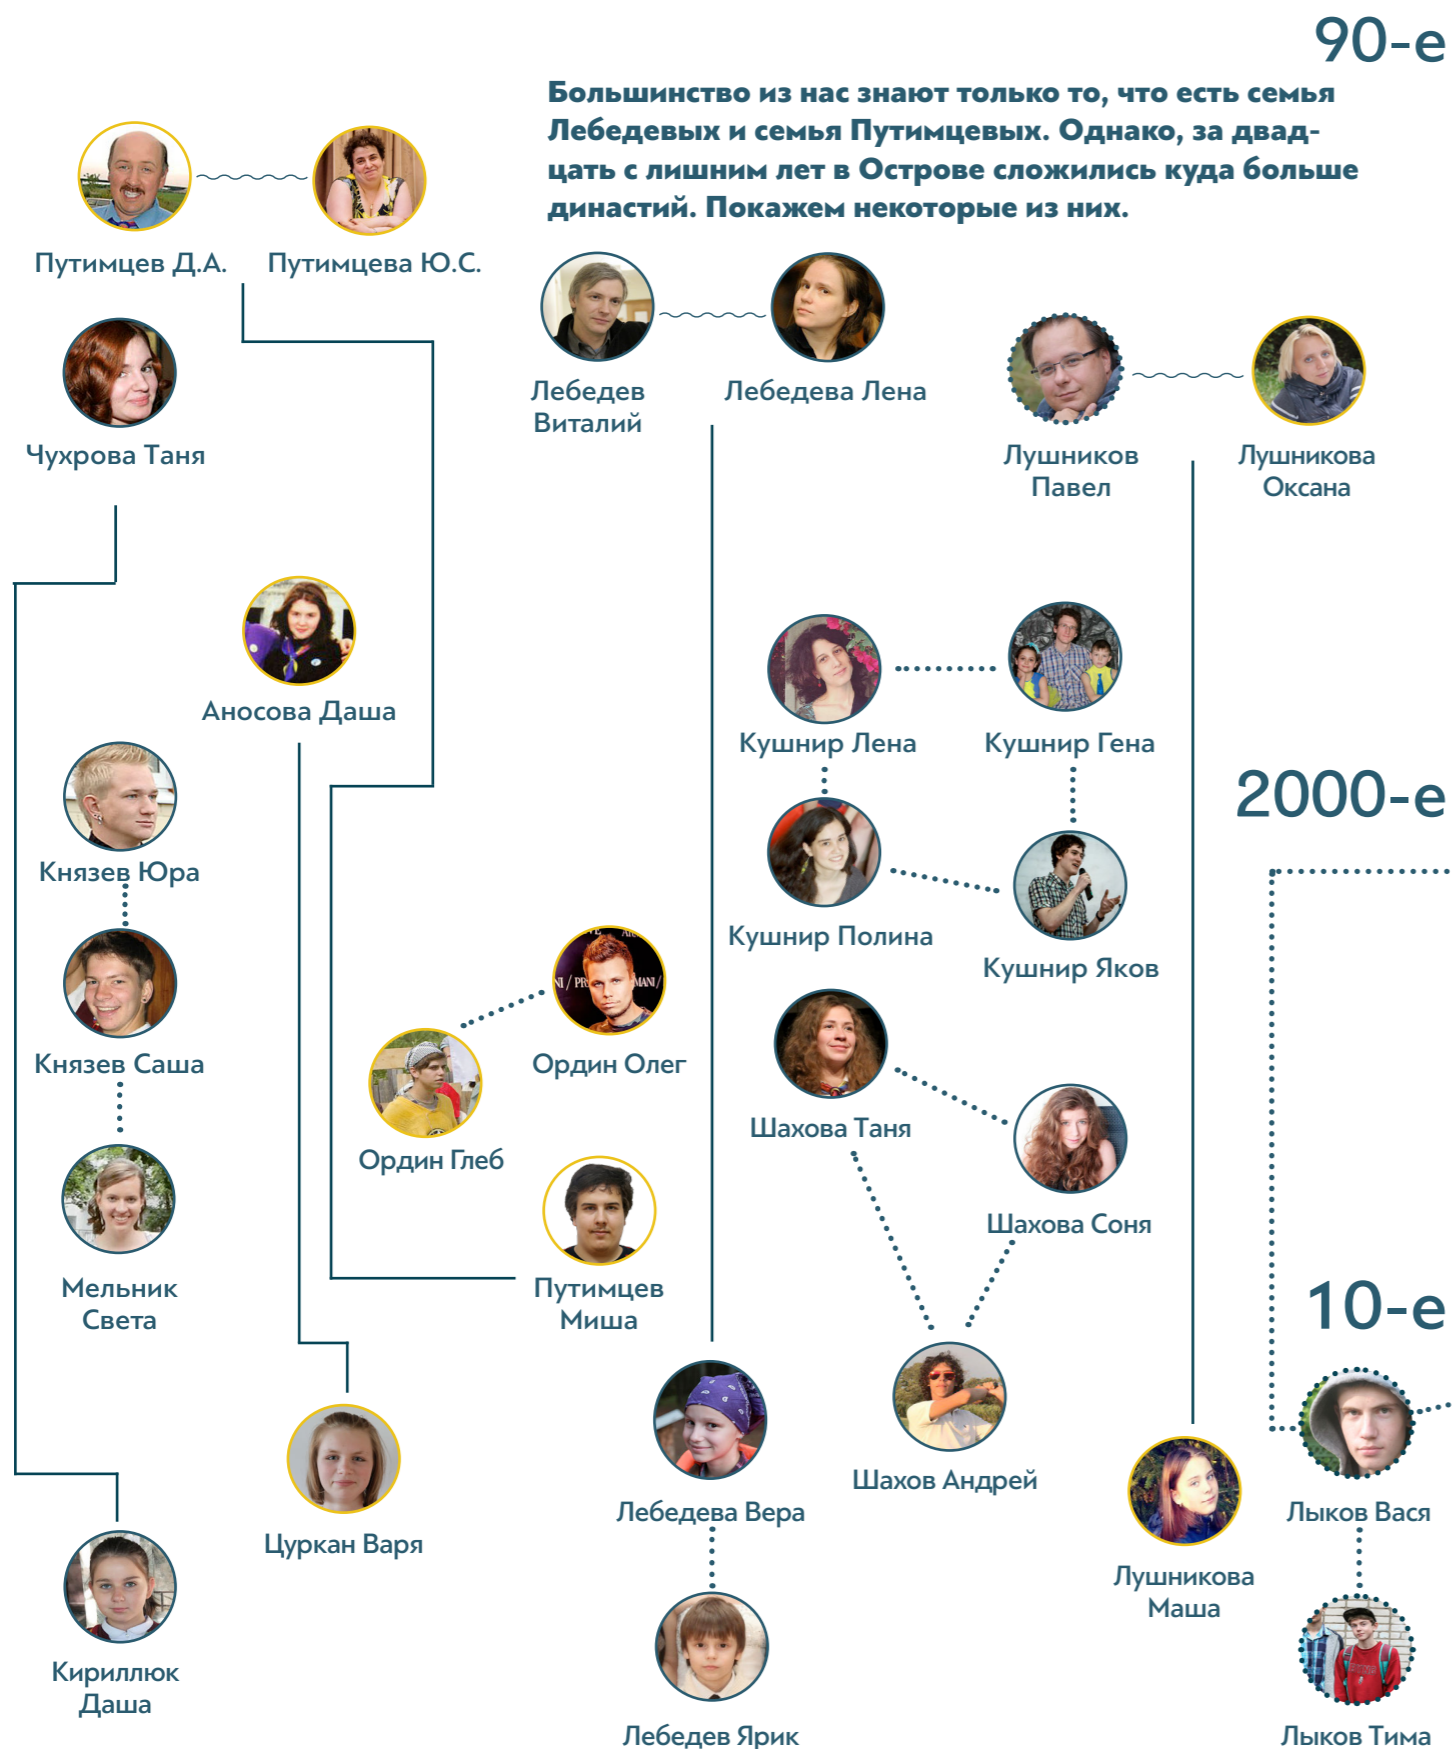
90-е

Большинство из нас знают только то, что есть семья Лебедевых и семья Путимцевых. Однако, за двадцать с лишним лет в Острове сложились куда больше династий. Покажем некоторые из них.

Путимцев Д.А.

Путимцева Ю.С.

Лебедев Виталий

Лебедева Лена

Лушников Павел

Лушникова Оксана

Чухрова Таня

Аносова Даша

Кушнир Лена

Кушнир Гена

2000-е

Князев Юра

Кушнир Полина

Кушнир Яков

Князев Саша

Ордин Олег

Ордин Глеб

Шахова Таня

Шахова Соня

Мельник Света

Путимцев Миша

10-е

Шахов Андрей

Лебедева Вера

Лушникова Маша

Лыков Вася

Цуркан Варя

Кириллюк Даша

Лебедев Ярик

Лыков Тима